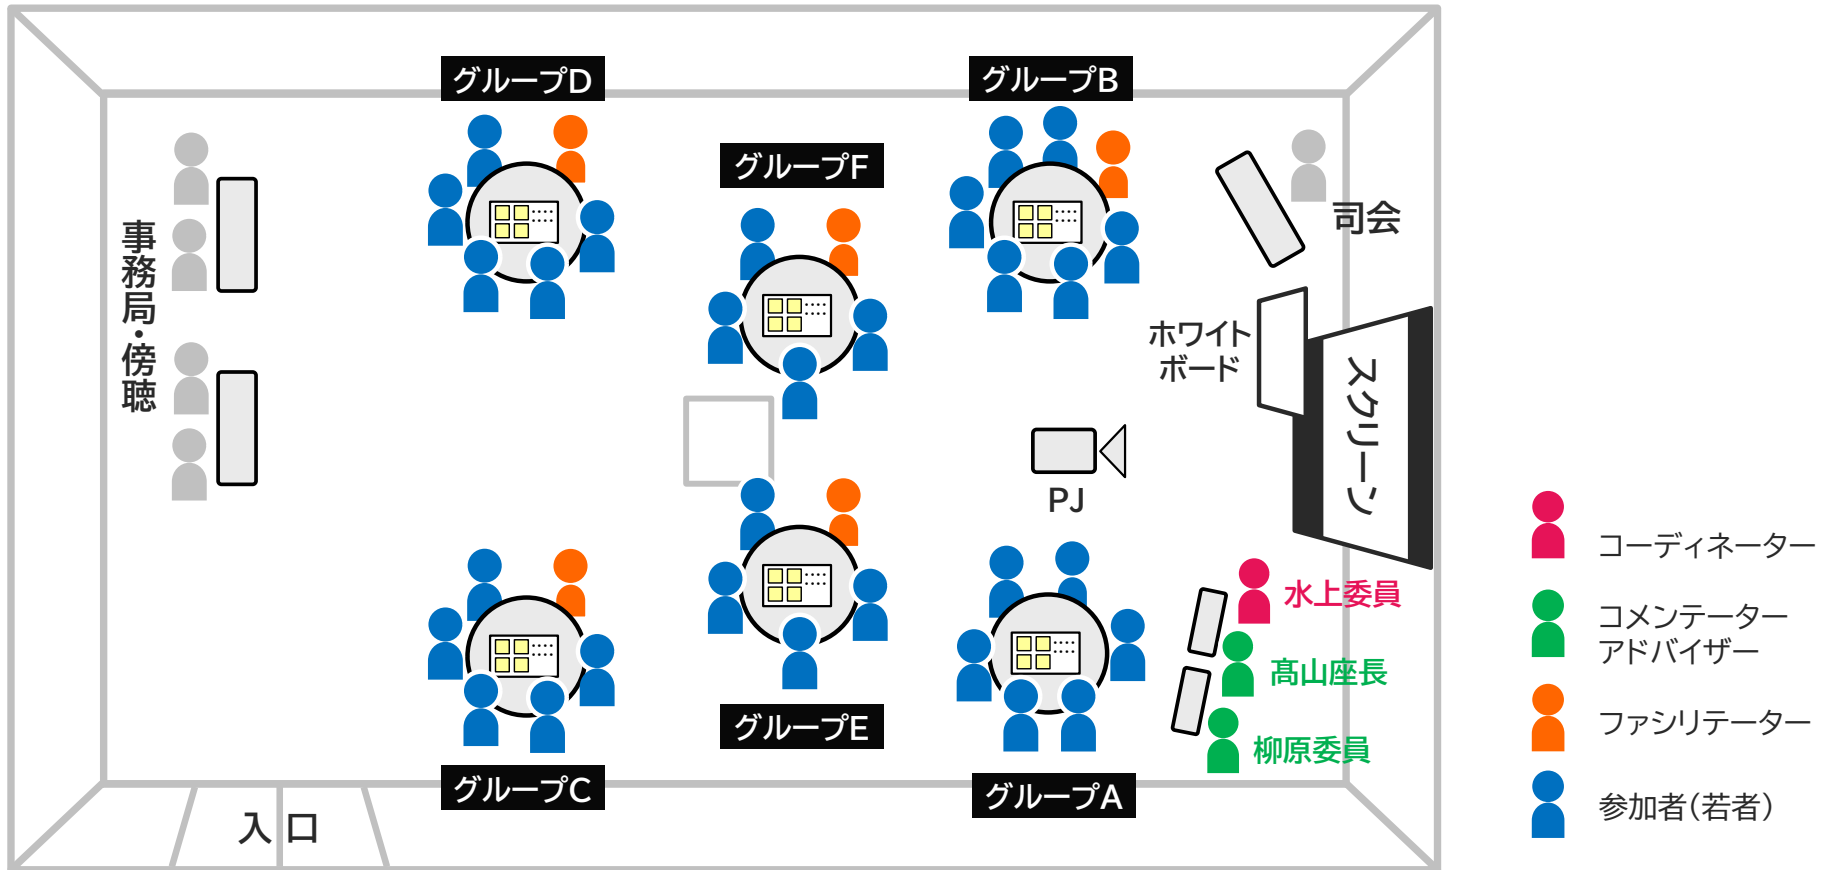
グループD

グループB

グループF

事務局・傍聴

司会

ホワイトボード

スクリーン

PJ

水上委員

高山座長

柳原委員

グループC

グループE

グループA

入口

コーディネーター

コメンテーター
アドバイザー

ファシリテーター

参加者（若者）